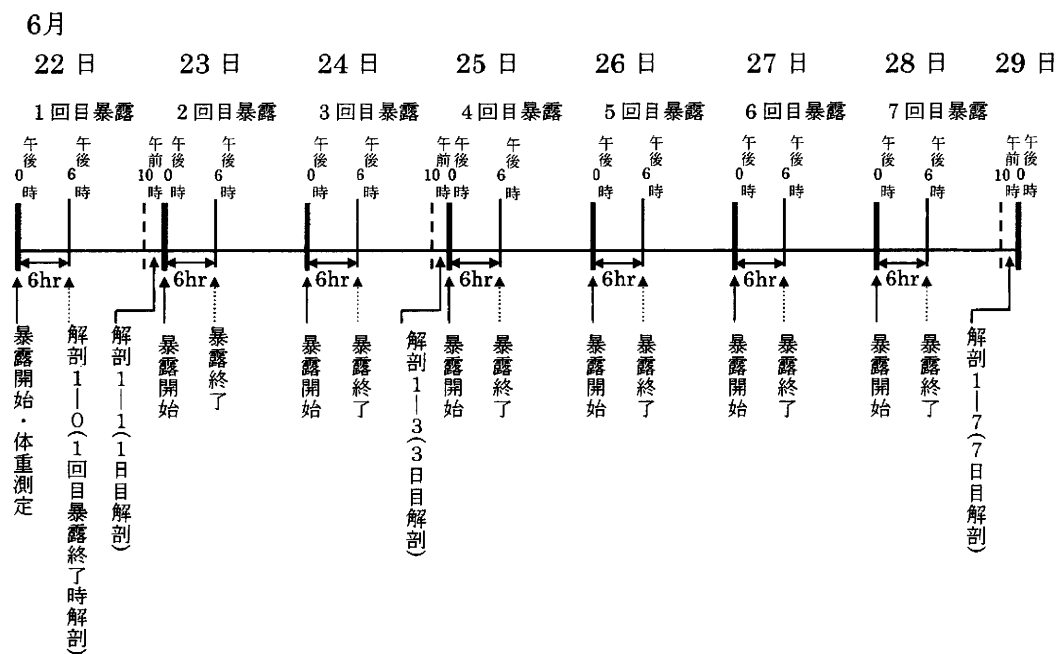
6月

22 日 23 日 24 日 25 日 26 日 27 日 28 日 29 日

1 回目暴露 2 回目暴露 3 回目暴露 4 回目暴露 5 回目暴露 6 回目暴露 7 回目暴露

午後0時 午後6時 午前10時 午後0時 午後6時 午後0時 午後6時 午前10時 午後0時 午後6時 午後0時 午後6時 午後0時 午後6時 午後0時 午後6時 午前10時 午後0時

6hr 6hr 6hr 6hr 6hr 6hr 6hr

暴露開始・体重測定

解剖1—0(1回目暴露終了時解剖)

解剖1—1(1日目解剖)

暴露開始

暴露終了

暴露開始

暴露終了

解剖1—3(3日目解剖)

暴露開始

暴露終了

暴露開始

暴露終了

暴露開始

暴露終了

暴露開始

暴露終了

解剖1—7(7日目解剖)